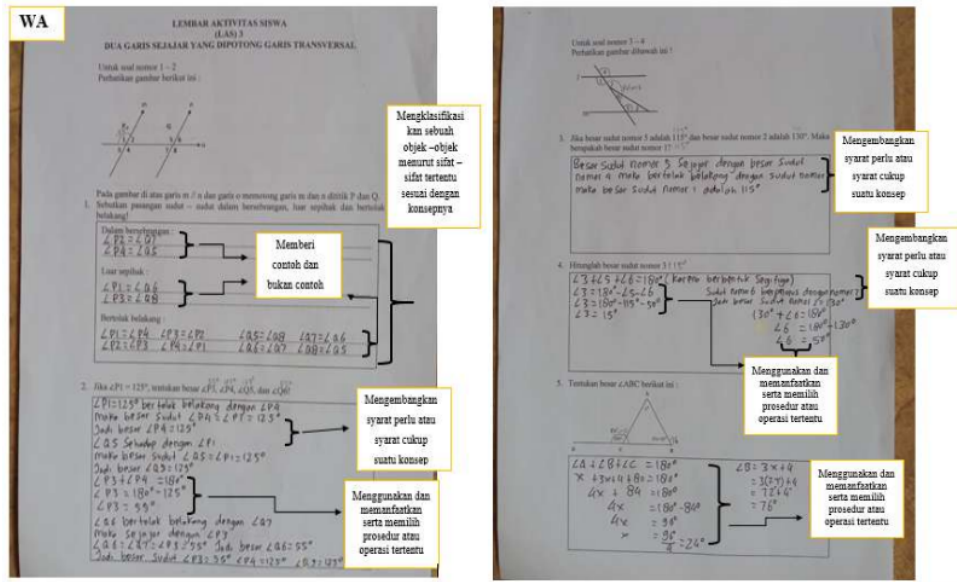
WA

LEMBAR AKTIVITAS SISWA
(LAS) 3
DUA GARIS SEJAJAR YANG DIPOTONG GARIS TRANSVERSAL

Untuk soal nomor 1 – 2
Perhatikan gambar berikut ini :

Pada gambar di atas garis m // n dan garis o memotong garis m dan n dititik P dan Q.
1. Sebutkan pasangan sudut – sudut dalam berseberangan, luar sepihak dan bertolak belakang!

Dalam berseberangan :
$\angle P2 = \angle Q7$
$\angle P4 = \angle Q5$

Luar sepihak :
$\angle P2 = \angle Q6$
$\angle P3 = \angle Q8$

Bertolak belakang :
$\angle P1 = \angle P4$ $\angle P3 = \angle P2$ $\angle Q5 = \angle Q8$ $\angle Q7 = \angle Q6$
$\angle P2 = \angle P3$ $\angle P4 = \angle P1$ $\angle Q6 = \angle Q7$ $\angle Q8 = \angle Q5$

Memberi contoh dan bukan contoh

Mengklasifikasikan sebuah objek –objek menurut sifat – sifat tertentu sesuai dengan konsepnya

2. Jika $\angle P1 = 125°$, tentukan besar $\angle P3$, $\angle P4$, $\angle Q5$, dan $\angle Q6$!

$\angle P1 = 125°$ bertolak belakang dengan $\angle P4$
Maka besar Sudut $\angle P4 = \angle P1 = 125°$
Jadi besar $\angle P4 = 125°$
$\angle Q5$ Sehadap dengan $\angle P1$
Maka besar Sudut $\angle Q5 = \angle P1 = 125°$
Jadi besar $\angle Q5 = 125°$
$\angle P3 + \angle P4 = 180°$
$\angle P3 = 180° - 125°$
$\angle P3 = 55°$
$\angle Q6$ bertolak belakang dengan $\angle Q7$
maka sejajar dengan $\angle P3$
$\angle Q6 = \angle P3 = 55°$ Jadi besar $\angle Q6 = 55°$
Jadi besar Sudut $\angle P3 = 55°$ $\angle P4 = 125°$ $\angle Q5 = 125°$

Mengembangkan syarat perlu atau syarat cukup suatu konsep

Menggunakan dan memanfaatkan serta memilih prosedur atau operasi tertentu

Untuk soal nomor 3 – 4
Perhatikan gambar dibawah ini !

3. Jika besar sudut nomor 5 adalah 115° dan besar sudut nomor 2 adalah 130°. Maka berapakah besar sudut nomor 1?

Besar Sudut nomor 5 Sejajar dengan besar Sudut nomor 4 maka bertolak belakang dengan Sudut nomor 1
maka besar Sudut nomor 1 adalah 115°

Mengembangkan syarat perlu atau syarat cukup suatu konsep

4. Hitunglah besar sudut nomor 3 !

$\angle 3 + \angle 5 + \angle 6 = 180°$ (Karena berbentuk Segitiga)
$\angle 3 = 180° - \angle 5 - \angle 6$
$\angle 3 = 180° - 115° - 50°$
$\angle 3 = 15°$
Sudut nomor 6 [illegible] dengan nomor 2
Jadi besar Sudut nomor 2 = 130°
$130° + \angle 6 = 180°$
$\angle 6 = 180° - 130°$
$\angle 6 = 50°$

Mengembangkan syarat perlu atau syarat cukup suatu konsep

Menggunakan dan memanfaatkan serta memilih prosedur atau operasi tertentu

5. Tentukan besar $\angle ABC$ berikut ini :

$\angle A + \angle B + \angle C = 180°$
$x + 3x + 4 + 80 = 180°$
$4x + 84 = 180°$
$4x = 180° - 84°$
$4x = 96°$
$x = \frac{96}{4} = 24°$

$\angle B = 3x + 4$
$= 3(24) + 4$
$= 72 + 4$
$= 76°$

Menggunakan dan memanfaatkan serta memilih prosedur atau operasi tertentu